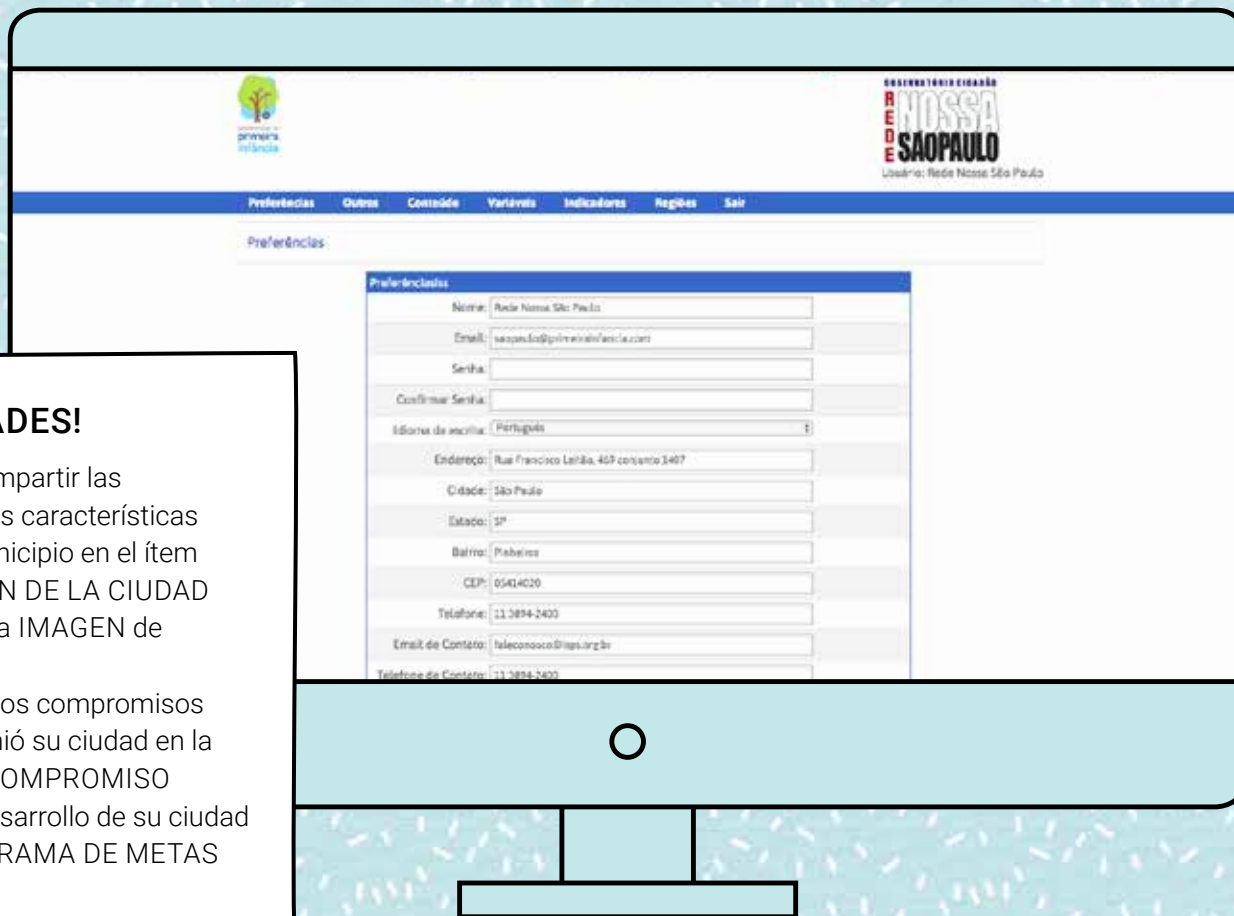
primeira infância

OBSERVATÓRIO CIDADÃO
REDE NOSSA SÃO PAULO
Usuário: Rede Nossa São Paulo

Preferências Outros Conteúdo Variáveis Indicadores Regiões Sair

Preferências

Preferências

Nome: Rede Nossa São Paulo
Email: saopaulo@primeirainfancia.com
Senha:
Confirmar Senha:
Idioma de escrita: Português
Endereço: Rua Francisco Leitão, 469 conjunto 1407
Cidade: São Paulo
Estado: SP
Bairro: Pinheiros
CEP: 05414020
Telefone: 11 3894-2400
Email de Contato: faleconosco@isps.org.br
Telefone de Contato: 11 3894-2400

ADES!

mpartir las
s características
nicipio en el ítem
N DE LA CIUDAD
a IMAGEN de

os compromisos
nió su ciudad en la
OMPROMISO
sarrollo de su ciudad
RAMA DE METAS